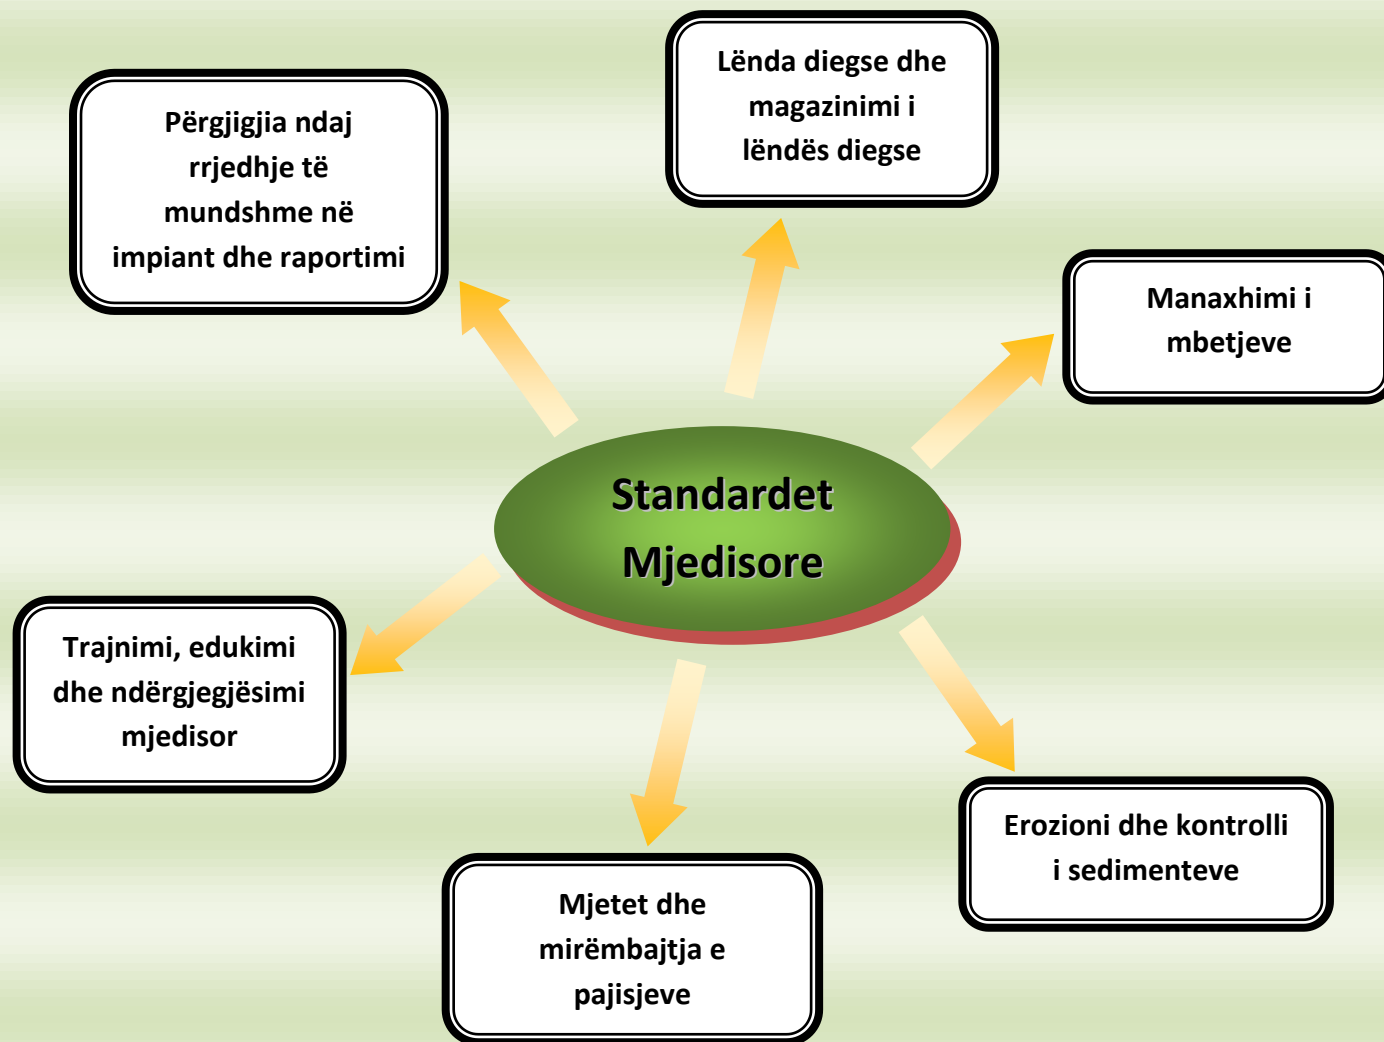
Standardet Mjedisore

Përgjigjia ndaj rrjedhje të mundshme në impiant dhe raportimi

Lënda diegse dhe magazinimi i lëndës diegse

Manaxhimi i mbetjeve

Erozioni dhe kontrolli i sedimenteve

Mjetet dhe mirëmbajtja e pajisjeve

Trajnimi, edukimi dhe ndërgjegjësimi mjedisor